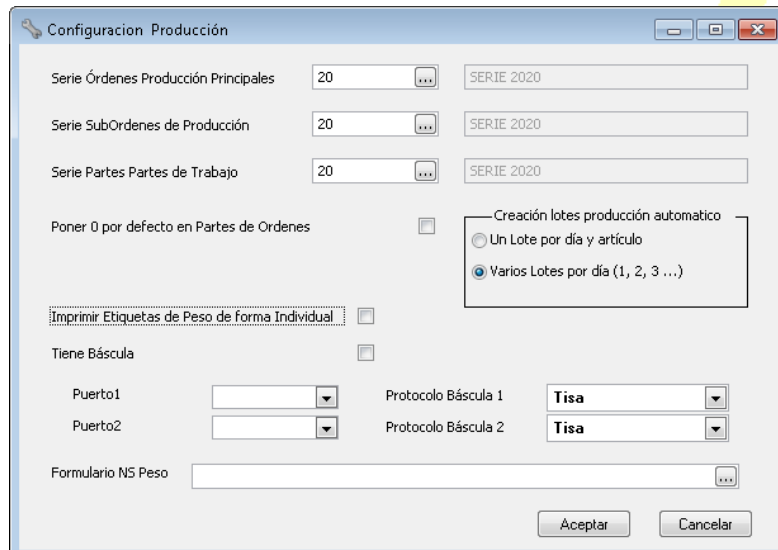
Configuracion Producción

Serie Órdenes Producción Principales 20 ... SERIE 2020

Serie SubOrdenes de Producción 20 ... SERIE 2020

Serie Partes Partes de Trabajo 20 ... SERIE 2020

Poner 0 por defecto en Partes de Ordenes

Creación lotes producción automatico
Un Lote por día y artículo
Varios Lotes por día (1, 2, 3 ...)

Imprimir Etiquetas de Peso de forma Individual

Tiene Báscula

Puerto1 Protocolo Báscula 1 Tisa
Puerto2 Protocolo Báscula 2 Tisa

Formulario NS Peso ...

Aceptar Cancelar